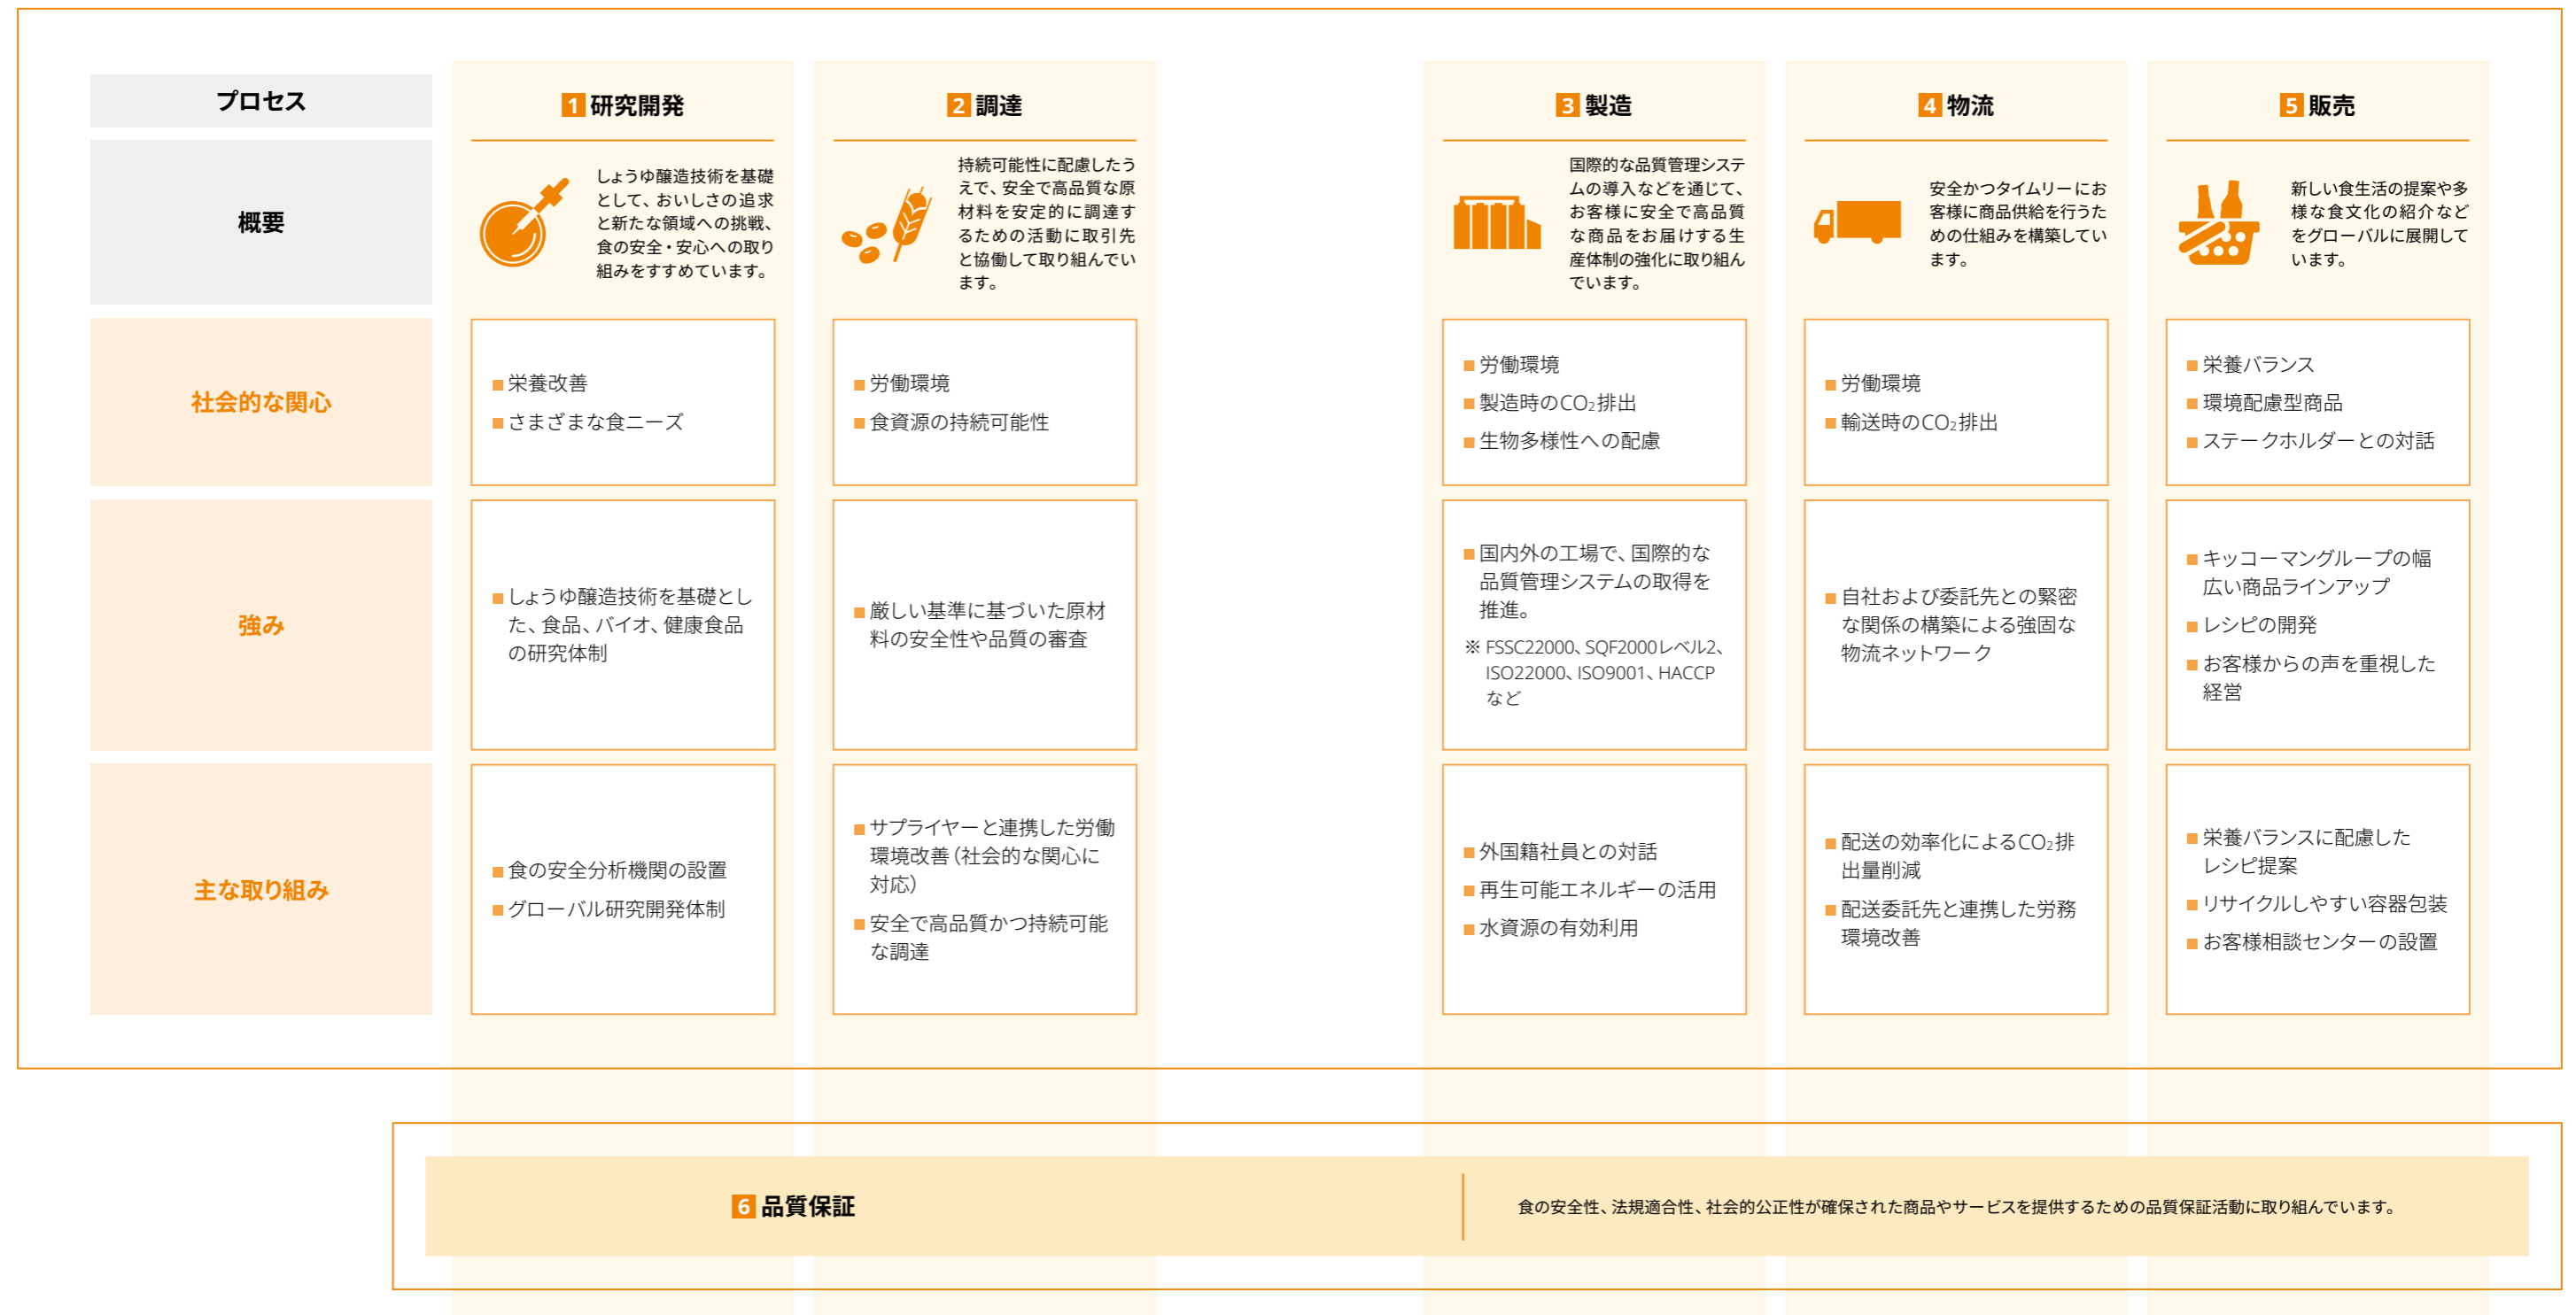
| プロセス | 1 研究開発 | 2 調達 | 3 製造 | 4 物流 | 5 販売 |
|---|---|---|---|---|---|
| 概要 | しょうゆ醸造技術を基礎として、おいしさの追求と新たな領域への挑戦、食の安全・安心への取り組みをすすめています。 | 持続可能性に配慮したうえで、安全で高品質な原材料を安定的に調達するための活動に取引先と協働して取り組んでいます。 | 国際的な品質管理システムの導入などを通じて、お客様に安全で高品質な商品をお届けする生産体制の強化に取り組んでいます。 | 安全かつタイムリーにお客様に商品供給を行うための仕組みを構築しています。 | 新しい食生活の提案や多様な食文化の紹介などをグローバルに展開しています。 |
| 社会的な関心 | ■栄養改善 ■さまざまな食ニーズ | ■労働環境 ■食資源の持続可能性 | ■労働環境 ■製造時の$CO_2$排出 ■生物多様性への配慮 | ■労働環境 ■輸送時の$CO_2$排出 | ■栄養バランス ■環境配慮型商品 ■ステークホルダーとの対話 |
| 強み | ■しょうゆ醸造技術を基礎とした、食品、バイオ、健康食品の研究体制 | ■厳しい基準に基づいた原材料の安全性や品質の審査 | ■国内外の工場で、国際的な品質管理システムの取得を推進。 ※ FSSC22000、SQF2000レベル2、ISO22000、ISO9001、HACCPなど | ■自社および委託先との緊密な関係の構築による強固な物流ネットワーク | ■キッコーマングループの幅広い商品ラインアップ ■レシピの開発 ■お客様からの声を重視した経営 |
| 主な取り組み | ■食の安全分析機関の設置 ■グローバル研究開発体制 | ■サプライヤーと連携した労働環境改善（社会的な関心に対応） ■安全で高品質かつ持続可能な調達 | ■外国籍社員との対話 ■再生可能エネルギーの活用 ■水資源の有効利用 | ■配送の効率化による$CO_2$排出量削減 ■配送委託先と連携した労務環境改善 | ■栄養バランスに配慮したレシピ提案 ■リサイクルしやすい容器包装 ■お客様相談センターの設置 |

6 品質保証

食の安全性、法規適合性、社会的公正性が確保された商品やサービスを提供するための品質保証活動に取り組んでいます。